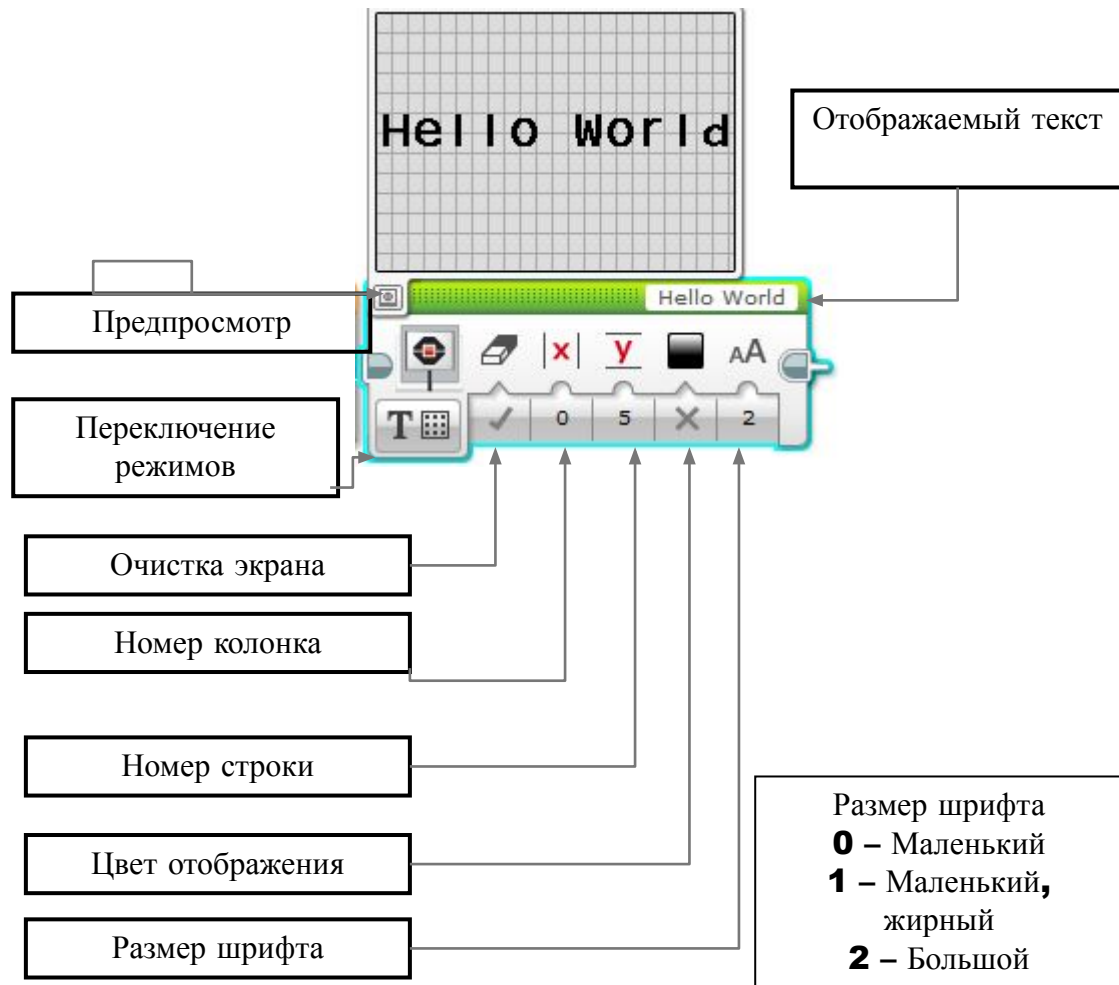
Hello World

Отображаемый текст

Hello World

Предпросмотр

x

y

AA

Переключение режимов

T

0

5

2

Очистка экрана

Номер колонка

Номер строки

Цвет отображения

Размер шрифта

Размер шрифта
0 – Маленький
1 – Маленький, жирный
2 – Большой